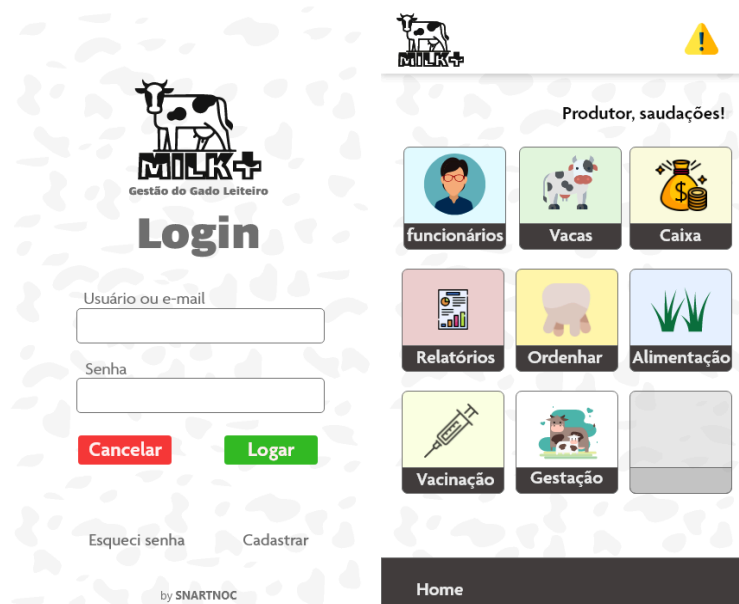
MILK+
Gestão do Gado Leiteiro

Login

Usuário ou e-mail

Senha

Cancelar Logar

Esqueci senha Cadastrar

by SNARTNOC

MILK+

Produtor, saudações!

funcionários
Vacas
Caixa
Relatórios
Ordenhar
Alimentação
Vacinação
Gestação

Home